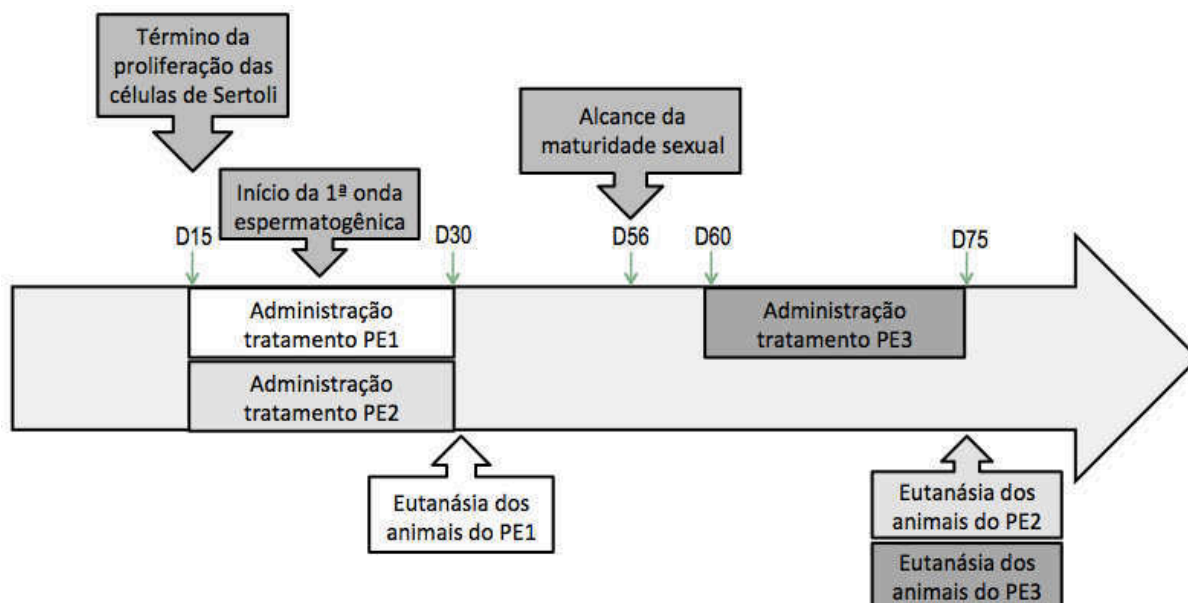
Término da proliferação das células de Sertoli

Início da 1ª onda espermatogênica

Alcance da maturidade sexual

D15

D30

D56

D60

D75

Administração tratamento PE1

Administração tratamento PE2

Administração tratamento PE3

Eutanásia dos animais do PE1

Eutanásia dos animais do PE2

Eutanásia dos animais do PE3